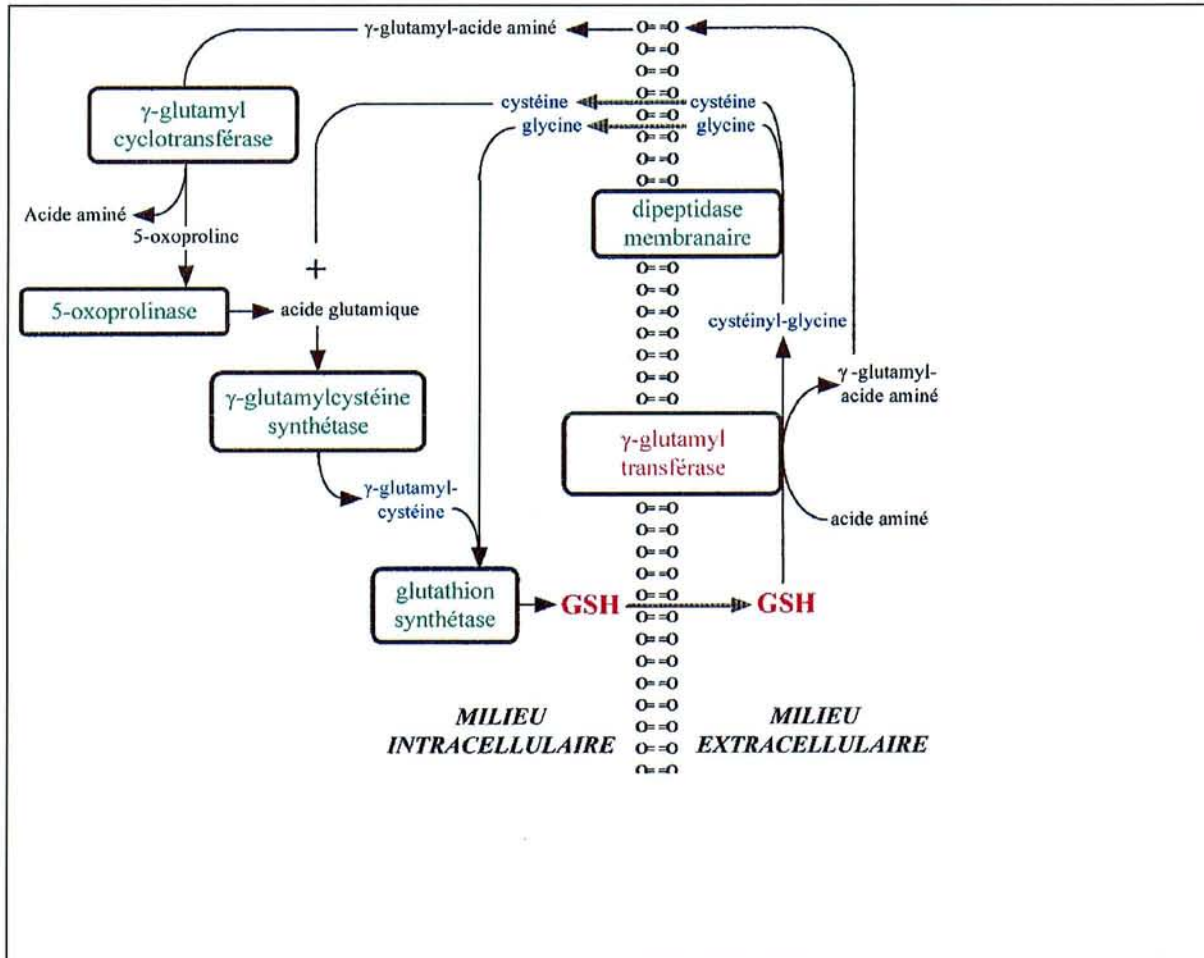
γ-glutamyl-acide aminé

γ-glutamyl cyclotransférase

cystéine
glycine

cystéine
glycine

Acide aminé

5-oxoproline

+

dipeptidase membranaire

5-oxoprolinase

acide glutamique

cystéinyl-glycine

γ-glutamylcystéine synthétase

γ -glutamyl-acide aminé

γ-glutamyl transférase

γ-glutamyl-cystéine

acide aminé

glutathion synthétase

GSH

GSH

MILIEU INTRACELLULAIRE

MILIEU EXTRACELLULAIRE